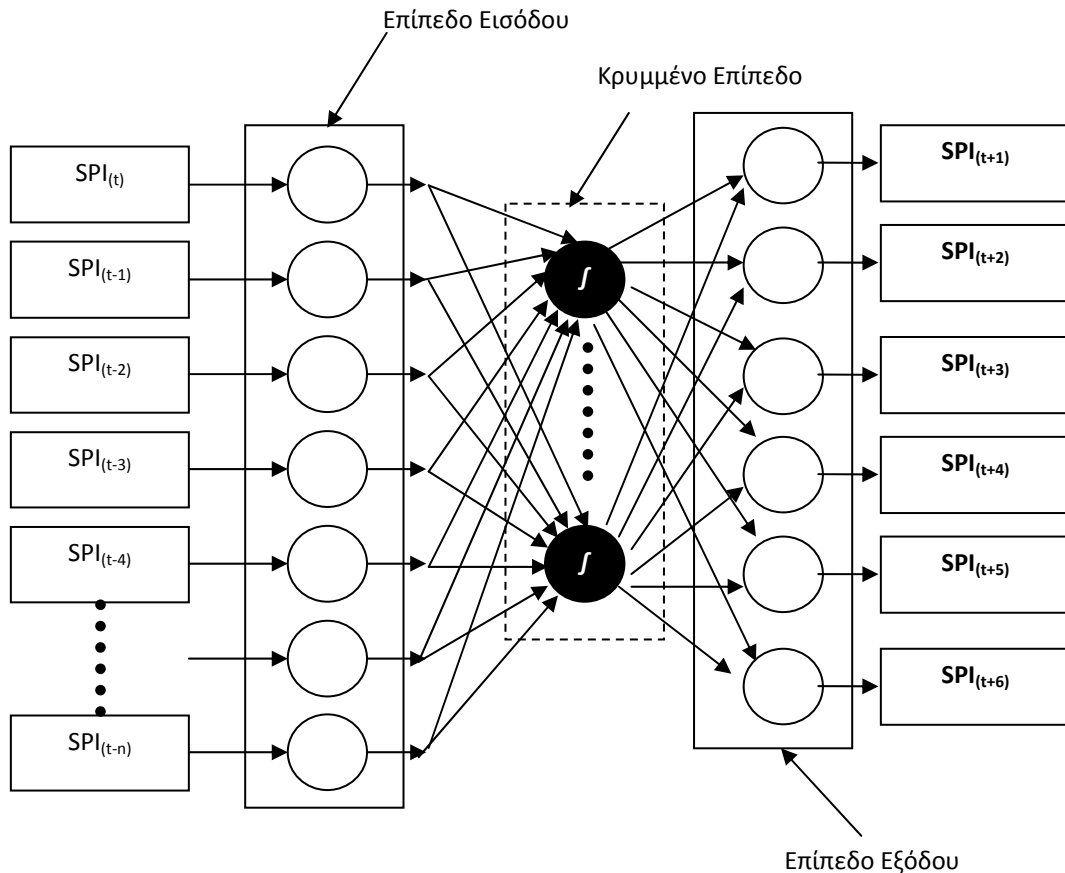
Επίπεδο Εισόδου

Κρυμμένο Επίπεδο

$SPI_{(t)}$

$SPI_{(t-1)}$

$SPI_{(t-2)}$

$SPI_{(t-3)}$

$SPI_{(t-4)}$

$SPI_{(t-n)}$

$\int$

$\int$

$SPI_{(t+1)}$

$SPI_{(t+2)}$

$SPI_{(t+3)}$

$SPI_{(t+4)}$

$SPI_{(t+5)}$

$SPI_{(t+6)}$

Επίπεδο Εξόδου